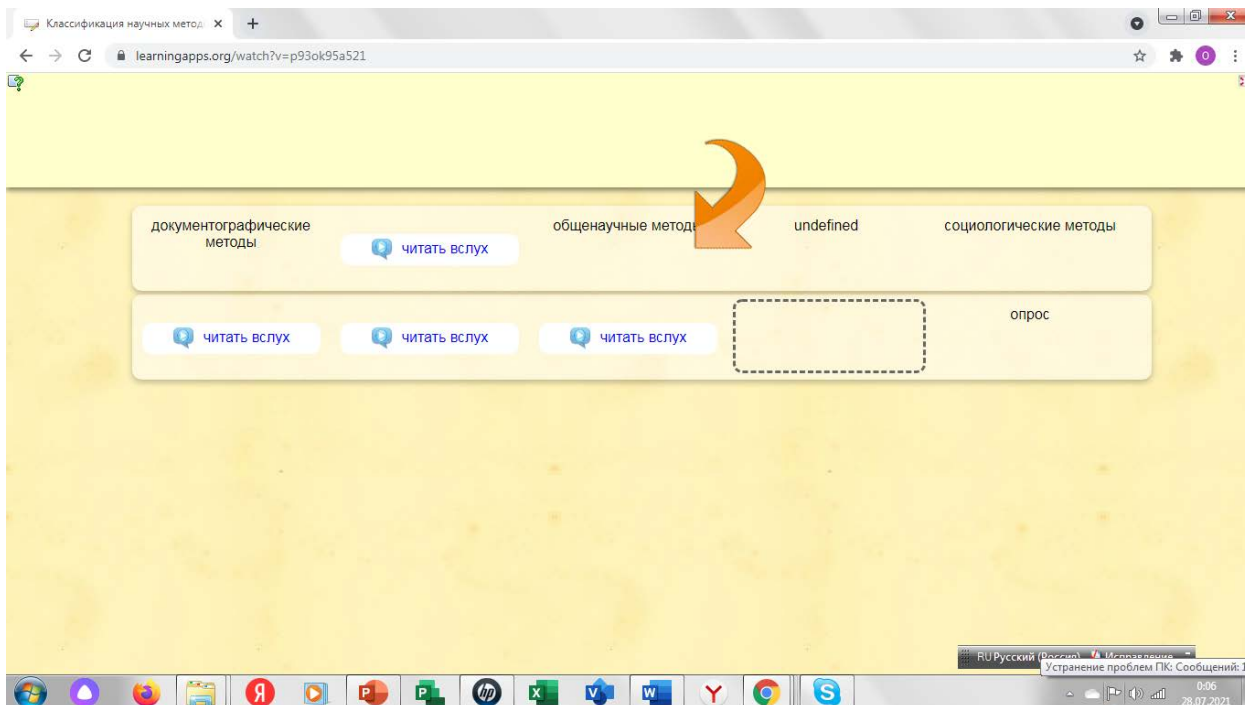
Классификация научных метод ×

learningapps.org/watch?v=p93ok95a521

документографические методы

читать вслух

общенаучные методы

undefined

социологические методы

читать вслух

читать вслух

читать вслух

опрос

RU Русский (Россия) Исправление

Устранение проблем ПК: Сообщений: 1

0:06
28.07.2021